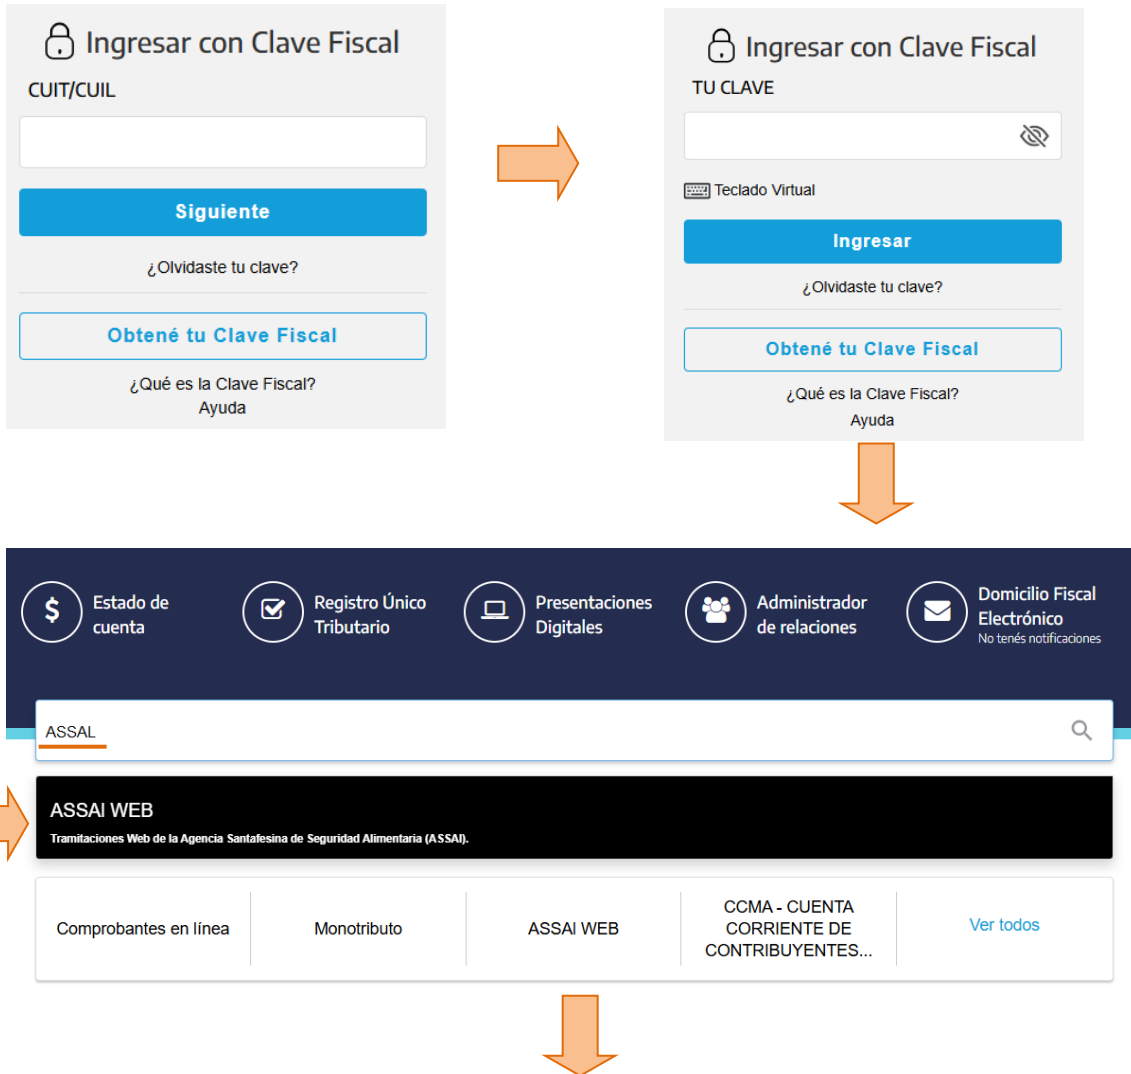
Ingresar con Clave Fiscal

CUIT/CUIL

Siguiente

¿Olvidaste tu clave?

Obtené tu Clave Fiscal

¿Qué es la Clave Fiscal?
Ayuda

Ingresar con Clave Fiscal

TU CLAVE

Teclado Virtual

Ingresar

¿Olvidaste tu clave?

Obtené tu Clave Fiscal

¿Qué es la Clave Fiscal?
Ayuda

Estado de cuenta

Registro Único Tributario

Presentaciones Digitales

Administrador de relaciones

Domicilio Fiscal Electrónico
No tenés notificaciones

ASSAL

ASSAI WEB
Tramitaciones Web de la Agencia Santafesina de Seguridad Alimentaria (ASSAI).

| Comprobantes en línea | Monotributo | ASSAI WEB | CCMA - CUENTA CORRIENTE DE CONTRIBUYENTES... | Ver todos |